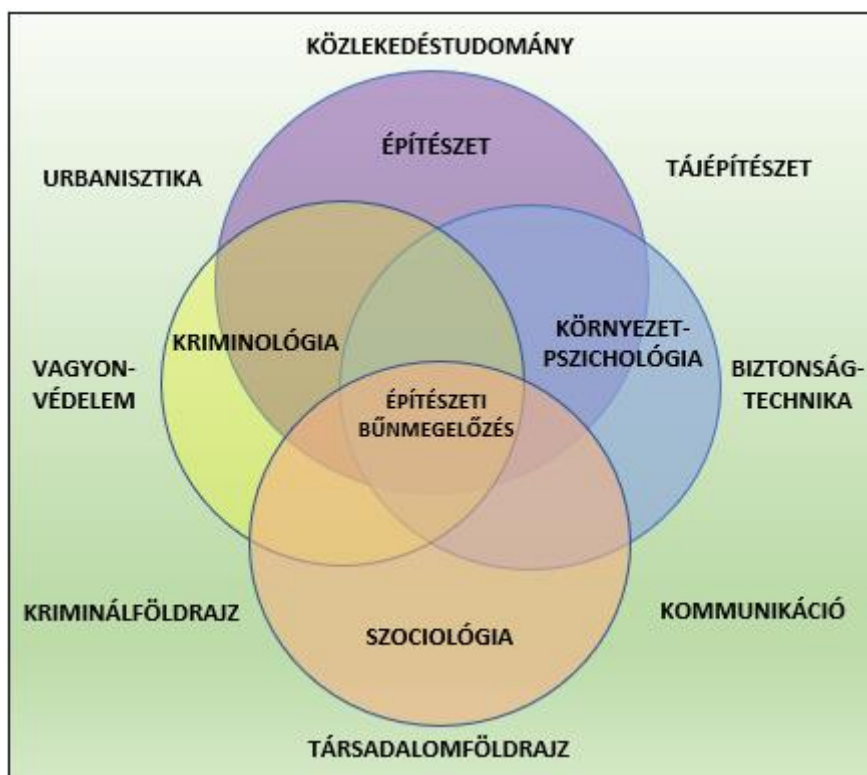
KÖZLEKEDÉSTUDOMÁNY

ÉPÍTÉSZET

URBANISZTIKA

TÁJÉPÍTÉSZET

KRIMINOLÓGIA

KÖRNYEZET-PSZICHOLÓGIA

VAGYON-VÉDELEM

ÉPÍTÉSZETI BŰNMEGELŐZÉS

BIZTONSÁG-TECHNIKA

KRIMINÁLFÖLDRAJZ

SZOCIOLÓGIA

KOMMUNIKÁCIÓ

TÁRSADALOMFÖLDRAJZ